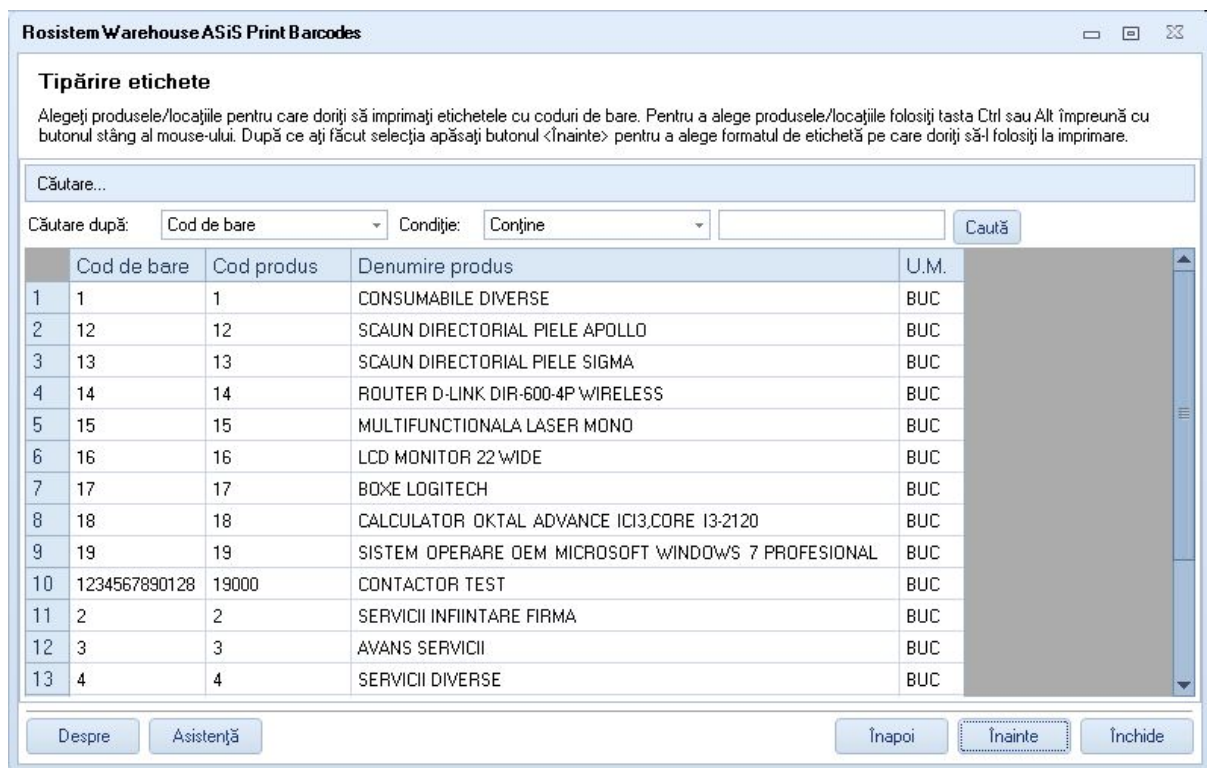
Rosistem Warehouse ASiS Print Barcodes

Tipărire etichete

Alegeţi produsele/locaţiile pentru care doriţi să imprimaţi etichetele cu coduri de bare. Pentru a alege produsele/locaţiile folosiţi tasta Ctrl sau Alt împreună cu butonul stâng al mouse-ului. După ce aţi făcut selecţia apăsaţi butonul <Înainte> pentru a alege formatul de etichetă pe care doriţi să-l folosiţi la imprimare.

Căutare...

Căutare după: Cod de bare Condiţie: Conţine Caută

| | Cod de bare | Cod produs | Denumire produs | U.M. |
|---|---|---|---|---|
| 1 | 1 | 1 | CONSUMABILE DIVERSE | BUC |
| 2 | 12 | 12 | SCAUN DIRECTORIAL PIELE APOLLO | BUC |
| 3 | 13 | 13 | SCAUN DIRECTORIAL PIELE SIGMA | BUC |
| 4 | 14 | 14 | ROUTER D-LINK DIR-600-4P WIRELESS | BUC |
| 5 | 15 | 15 | MULTIFUNCTIONALA LASER MONO | BUC |
| 6 | 16 | 16 | LCD MONITOR 22 WIDE | BUC |
| 7 | 17 | 17 | BOXE LOGITECH | BUC |
| 8 | 18 | 18 | CALCULATOR OKTAL ADVANCE ICI3,CORE I3-2120 | BUC |
| 9 | 19 | 19 | SISTEM OPERARE OEM MICROSOFT WINDOWS 7 PROFESIONAL | BUC |
| 10 | 1234567890128 | 19000 | CONTACTOR TEST | BUC |
| 11 | 2 | 2 | SERVICII INFIINTARE FIRMA | BUC |
| 12 | 3 | 3 | AVANS SERVICII | BUC |
| 13 | 4 | 4 | SERVICII DIVERSE | BUC |

Despre Asistenţă Înapoi Înainte Închide